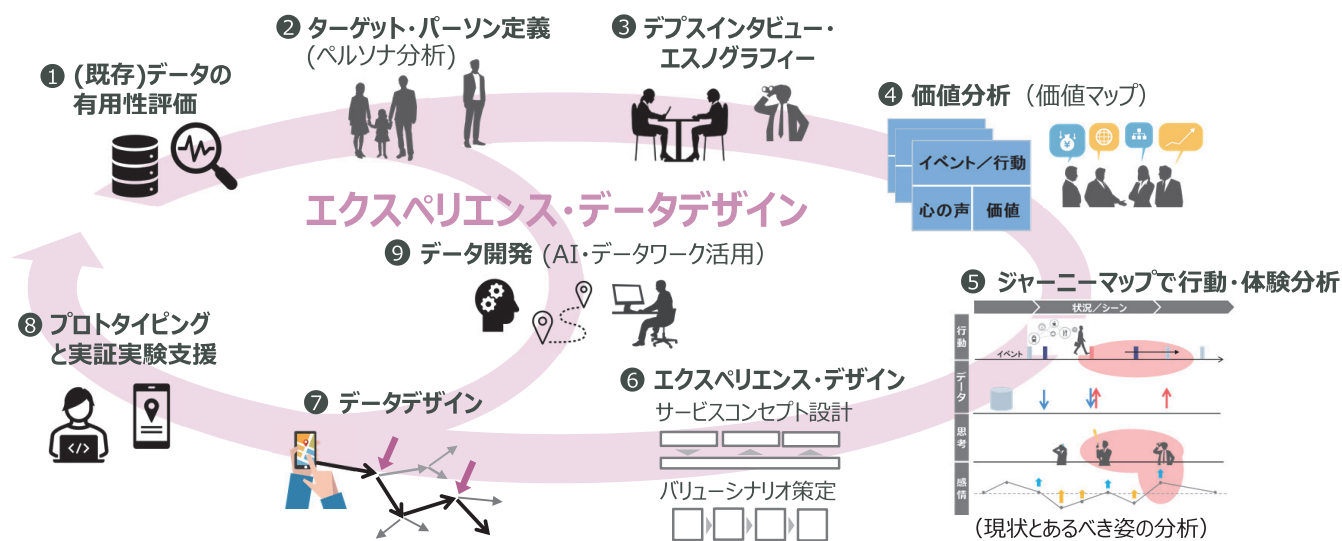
❶ (既存)データの有用性評価

❷ ターゲット・パーソン定義
(ペルソナ分析)

❸ デプスインタビュー・エスノグラフィー

❹ 価値分析(価値マップ)

イベント/行動

心の声　価値

エクスペリエンス・データデザイン

❾ データ開発(AI・データワーク活用)

❺ ジャーニーマップで行動・体験分析

状況/シーン

行動

イベント

データ

思考

感情

(現状とあるべき姿の分析)

❽ プロトタイピングと実証実験支援

❼ データデザイン

❻ エクスペリエンス・デザイン

サービスコンセプト設計

バリューシナリオ策定